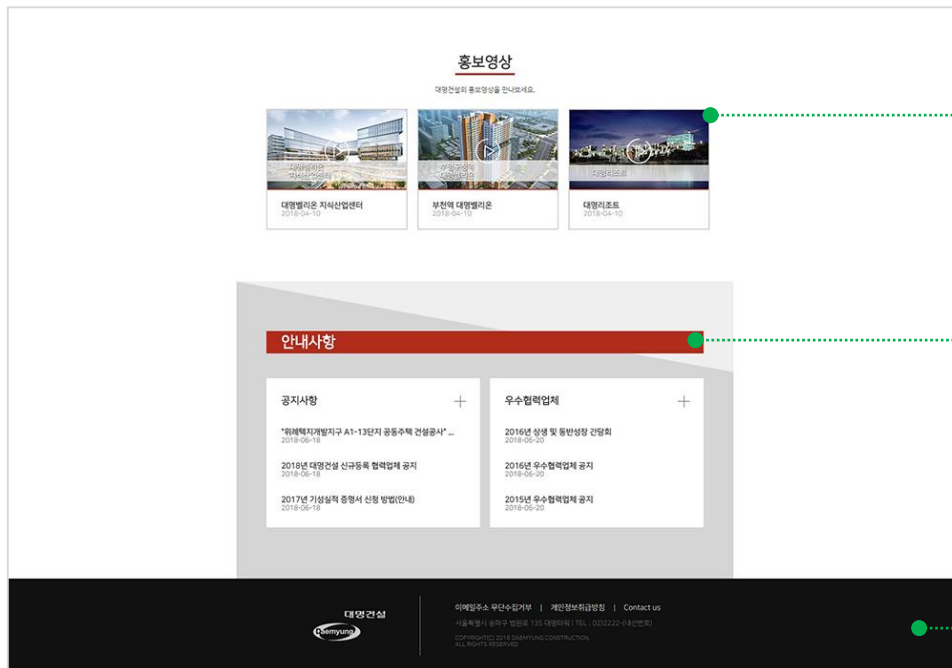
홍보영상

대명건설의 홍보영상을 만나보세요.

대명벨리온 지식산업센터
2018-04-10

부천역 대명벨리온
2018-04-10

대명리조트
2018-04-10

안내사항

공지사항 +

"위례택지개발지구 A1-13단지 공동주택 건설공사" ...
2018-06-18

2018년 대명건설 신규등록 협력업체 공지
2018-06-18

2017년 기성실적 증명서 신청 방법(안내)
2018-06-18

우수협력업체 +

2016년 상생 및 동반성장 간담회
2018-06-20

2016년 우수협력업체 공지
2018-06-20

2015년 우수협력업체 공지
2018-06-20

대명건설
Daemyung

이메일주소 무단수집거부 | 개인정보취급방침 | Contact us

서울특별시 송파구 법원로 135 대명타워 | TEL : 02)2222-(내선번호)

COPYRIGHT(C) 2018 DAEMYUNG CONSTRUCTION, ALL RIGHTS RESERVED